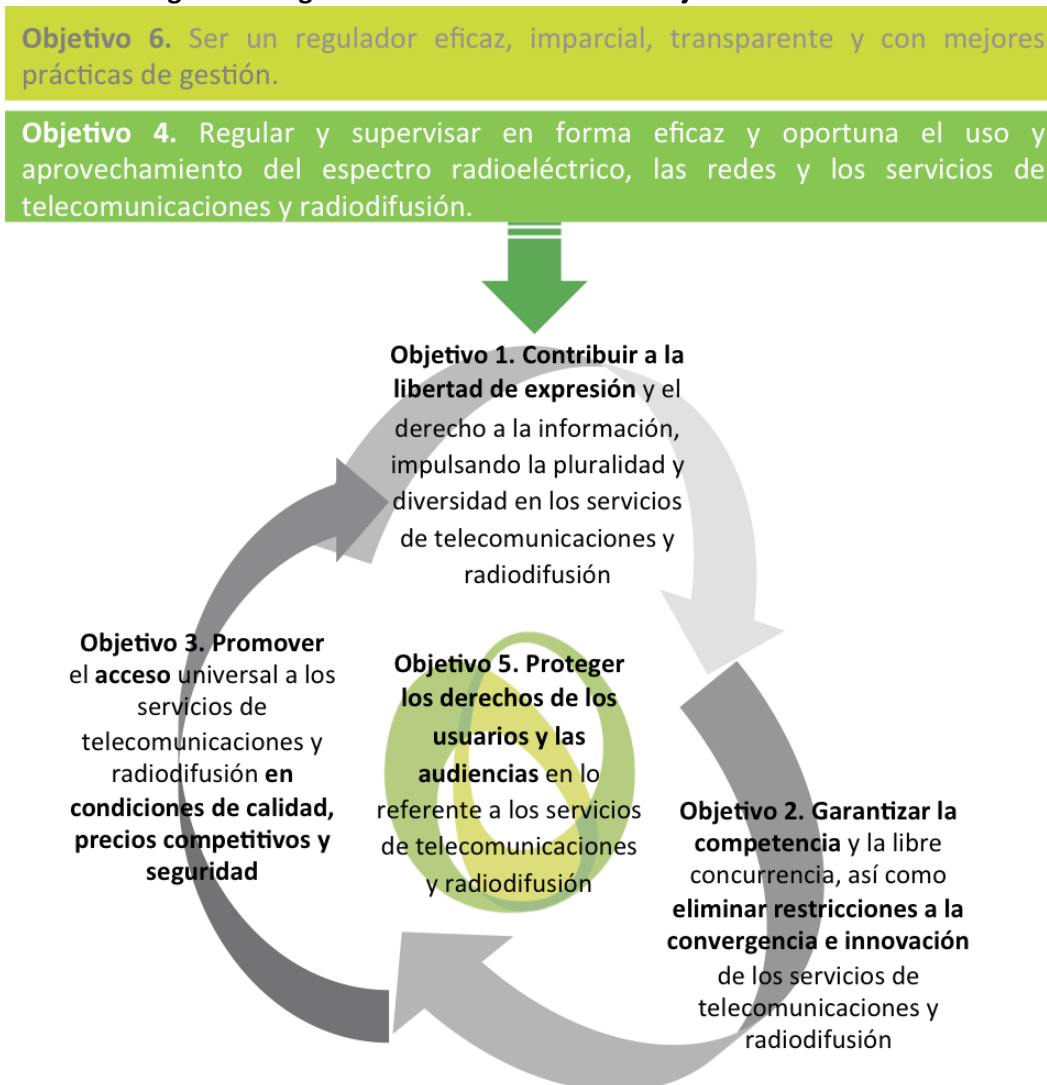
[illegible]

Objetivo 6. Ser un regulador eficaz, imparcial, transparente y con mejores prácticas de gestión.

Objetivo 4. Regular y supervisar en forma eficaz y oportuna el uso y aprovechamiento del espectro radioeléctrico, las redes y los servicios de telecomunicaciones y radiodifusión.

Objetivo 1. Contribuir a la libertad de expresión y el derecho a la información, impulsando la pluralidad y diversidad en los servicios de telecomunicaciones y radiodifusión

Objetivo 3. Promover el acceso universal a los servicios de telecomunicaciones y radiodifusión en condiciones de calidad, precios competitivos y seguridad

Objetivo 5. Proteger los derechos de los usuarios y las audiencias en lo referente a los servicios de telecomunicaciones y radiodifusión

Objetivo 2. Garantizar la competencia y la libre concurrencia, así como eliminar restricciones a la convergencia e innovación de los servicios de telecomunicaciones y radiodifusión